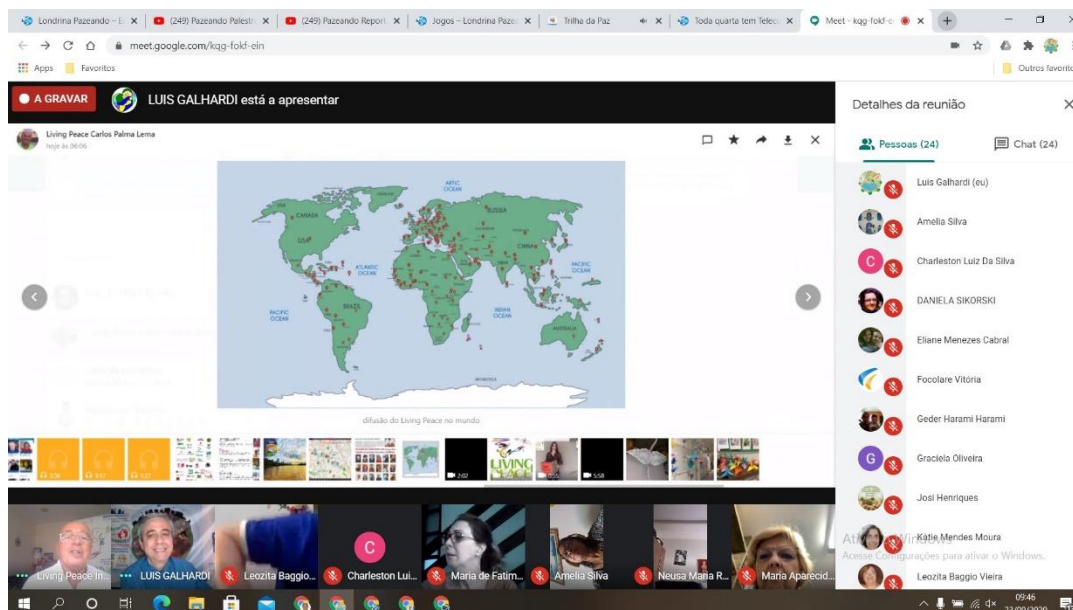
Londrina Pazeando – E | (249) Pazeando Palest | (249) Pazeando Report | Jogos – Londrina Paze | Trilha da Paz | Toda quarta tem Teleco | Meet - kqg-fokf-ei

meet.google.com/kqg-fokf-ein

Apps | Favoritos | Outros favorit

A GRAVAR | LUIS GALHARDI está a apresentar

Living Peace Carlos Palma Lema
hoje às 06:06

ARTIC OCEAN
CANADA
RUSSIA
USA
CHINA
ATLANTIC OCEAN
PACIFIC OCEAN
PACIFIC OCEAN
BRAZIL
INDIAN OCEAN
AUSTRALIA

difusão do Living Peace no mundo

LIVING

Detalhes da reunião

Pessoas (24) | Chat (24)

Luis Galhardi (eu)
Amelia Silva
Charleston Luiz Da Silva
DANIELA SIKORSKI
Eliane Menezes Cabral
Focolare Vitória
Geder Harami Harami
Graciela Oliveira
Josi Henriques
Kátie Mendes Moura
Leozita Baggio Vieira

Living Peace In... | LUIS GALHARDI | Leozita Baggio... | Charleston Lui... | Maria de Fatim... | Amelia Silva | Neusa Maria R... | Maria Aparecid...

Ativar o Windows
Acesse Configurações para ativar o Windows.

09:46